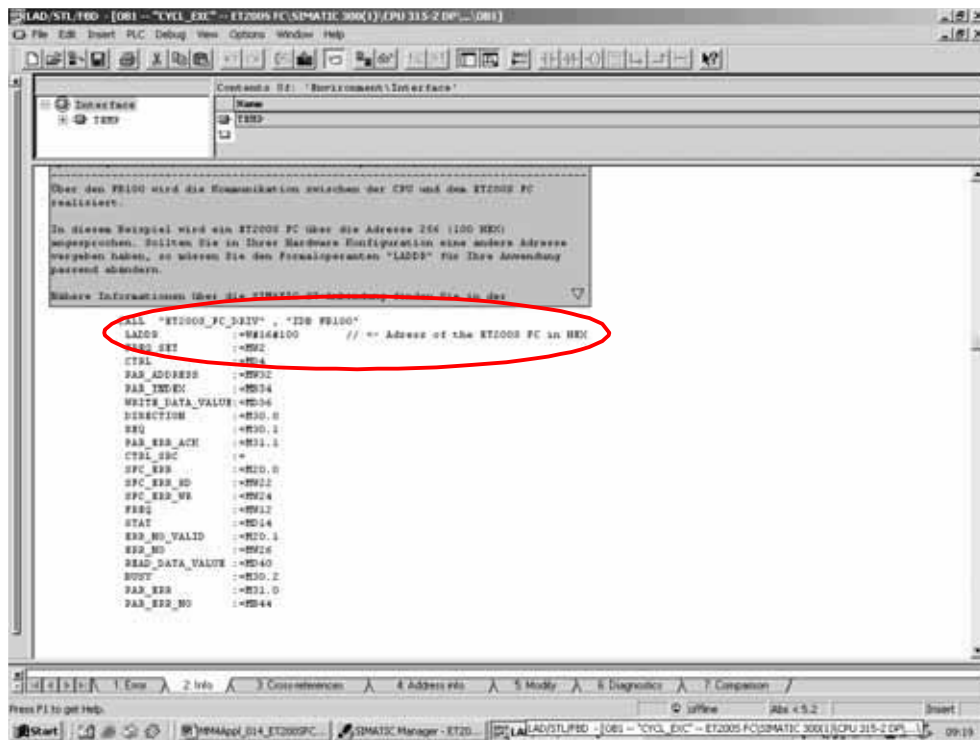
LAD/STL/FBD - [OB1 -- "CYCL_EXC" -- ET200S FC\SIMATIC 300(1)\CPU 315-2 DP\...\OB1]

File Edit Insert PLC Debug View Options Window Help

Interface
TEMP

Contents Of: 'Environment\Interface'
Name
TEMP

Über den FB100 wird die Kommunikation zwischen der CPU und dem ET200S FC realisiert.

In diesem Beispiel wird ein ET200S FC über die Adresse 256 (100 HEX) angesprochen. Sollten Sie in Ihrer Hardware Konfiguration eine andere Adresse vergeben haben, so müssen Sie den Formaloperanten "LADDR" für Ihre Anwendung passend abändern.

Nähere Informationen über die SIMATIC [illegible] finden Sie in der

CALL "ET200S_FC_DRIV" , "IDB FB100"
LADDR :=W#16#100 // <- Adress of the ET200S FC in HEX
ZERO_SET :=MW2
CTRL :=MD4
PAR_ADDRESS :=MW32
PAR_INDEX :=MW34
WRITE_DATA_VALUE:=MD36
DIRECTION :=M30.0
REQ :=M30.1
PAR_ERR_ACK :=M31.1
CTRL_SRC :=
SPC_ERR :=M20.0
SPC_ERR_RD :=MW22
SPC_ERR_WR :=MW24
FREQ :=MW12
STAT :=MD14
ERR_NO_VALID :=M20.1
ERR_NO :=MW26
READ_DATA_VALUE :=MD40
BUSY :=M30.2
PAR_ERR :=M31.0
PAR_ERR_NO :=MB44

1: Error 2: Info 3: Cross-references 4: Address info 5: Modify 6: Diagnostics 7: Comparison

Press F1 to get Help. Offline Abs < 5.2 Insert

Start MM4Appl_014_ET200SFC... SIMATIC Manager - ET20... LAD/STL/FBD - [OB1 -- "CYCL_EXC" -- ET200S FC\SIMATIC 300(1)\CPU 315-2 DP\... 09:19